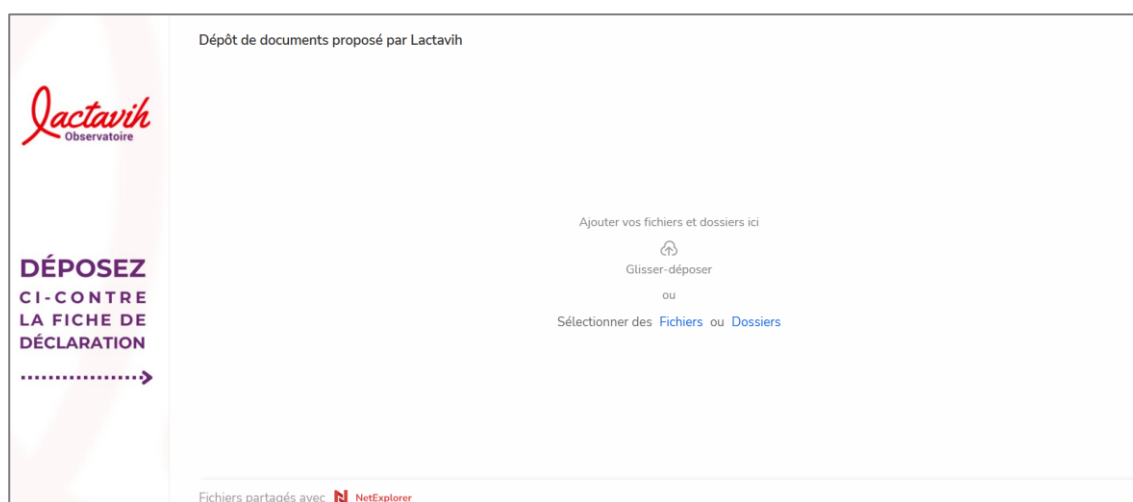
Lactavih
Observatoire

DÉPOSEZ
CI-CONTRE
LA FICHE DE
DÉCLARATION

Dépôt de documents proposé par Lactavih

Ajouter vos fichiers et dossiers ici

Glisser-déposer

ou

Sélectionner des Fichiers ou Dossiers

Fichiers partagés avec NetExplorer